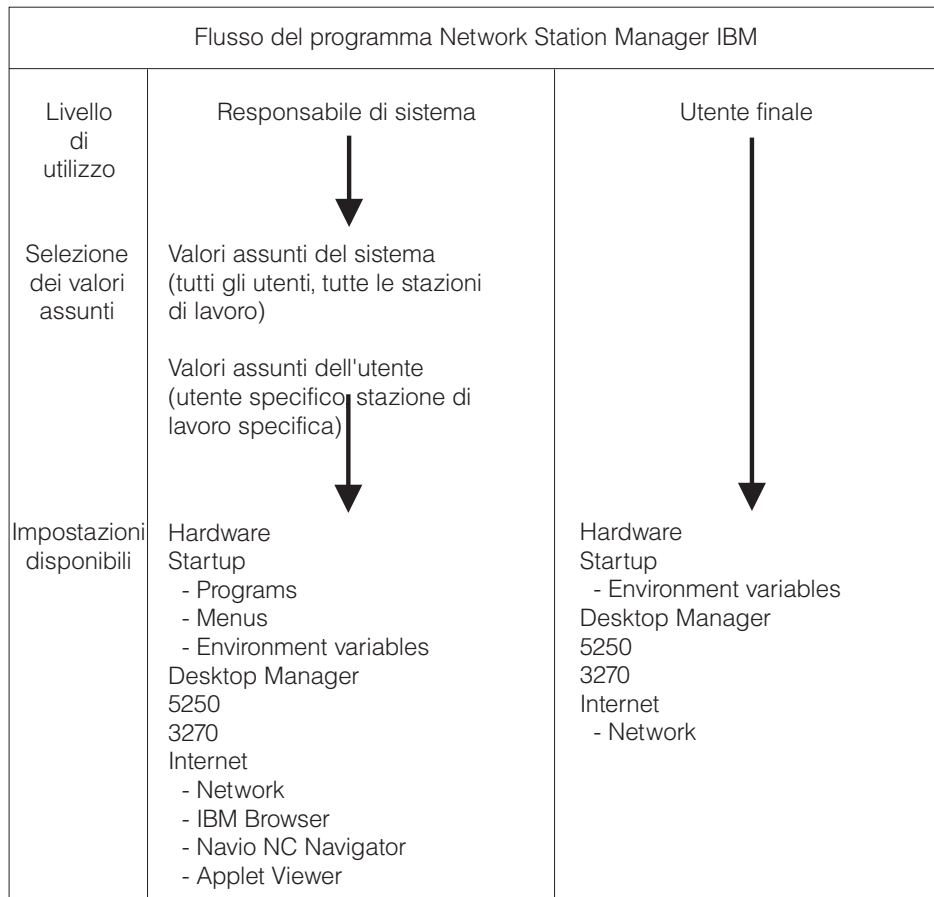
Flusso del programma Network Station Manager IBM

| | | |
|---|---|---|
| Livello di utilizzo | Responsabile di sistema | Utente finale |
| Selezione dei valori assunti | Valori assunti del sistema (tutti gli utenti, tutte le stazioni di lavoro)<br><br>Valori assunti dell'utente (utente specifico stazione di lavoro specifica) | |
| Impostazioni disponibili | Hardware<br>Startup<br>- Programs<br>- Menus<br>- Environment variables<br>Desktop Manager<br>5250<br>3270<br>Internet<br>- Network<br>- IBM Browser<br>- Navio NC Navigator<br>- Applet Viewer | Hardware<br>Startup<br>- Environment variables<br>Desktop Manager<br>5250<br>3270<br>Internet<br>- Network |